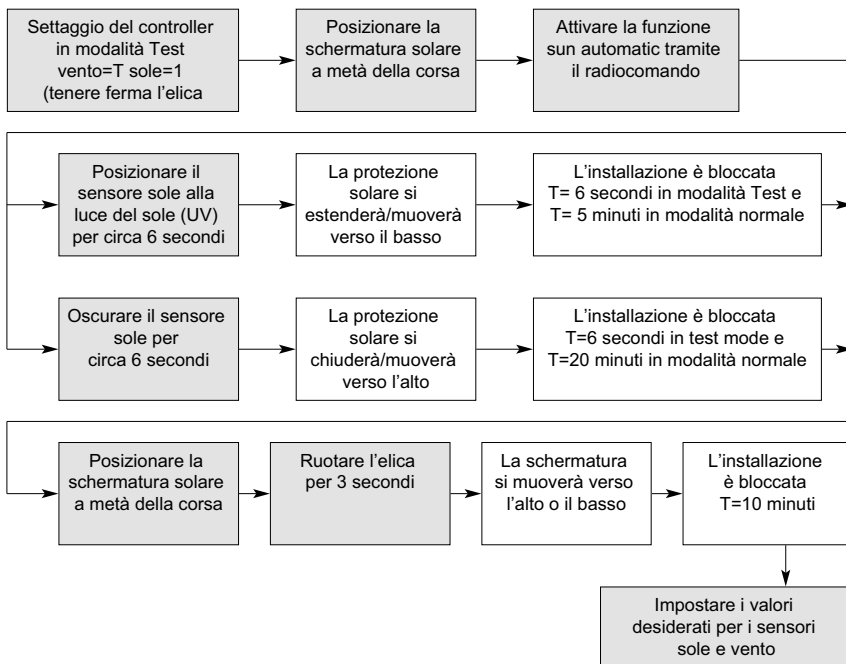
Settaggio del controller in modalità Test vento=T sole=1 (tenere ferma l'elica

Posizionare la schermatura solare a metà della corsa

Attivare la funzione sun automatic tramite il radiocomando

Posizionare il sensore sole alla luce del sole (UV) per circa 6 secondi

La protezione solare si estenderà/muoverà verso il basso

L'installazione è bloccata T= 6 secondi in modalità Test e T= 5 minuti in modalità normale

Oscurare il sensore sole per circa 6 secondi

La protezione solare si chiuderà/muoverà verso l'alto

L'installazione è bloccata T=6 secondi in test mode e T=20 minuti in modalità normale

Posizionare la schermatura solare a metà della corsa

Ruotare l'elica per 3 secondi

La schermatura si muoverà verso l'alto o il basso

L'installazione è bloccata T=10 minuti

Impostare i valori desiderati per i sensori sole e vento